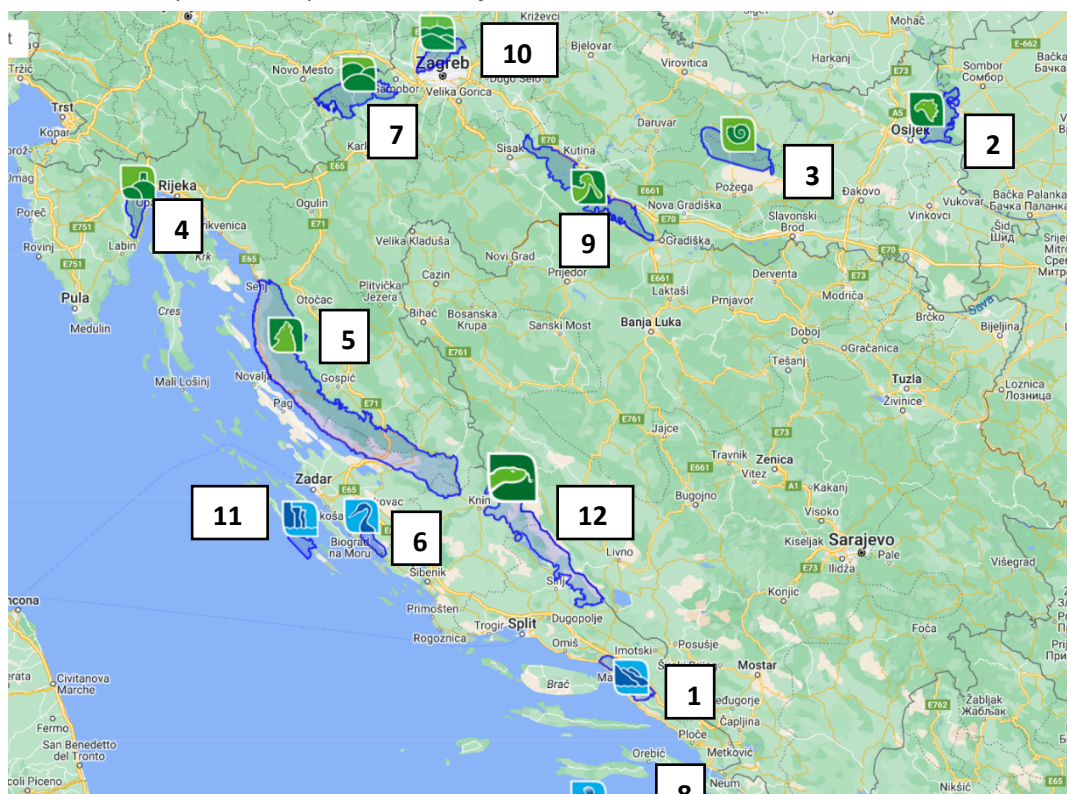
t
Križevci
Mohač
10
Zagreb
Bjelovar
Harkanj
Tržić
Novo Mesto
Dugo Selo
Virovitica
E-662
Samobor
Velika Gorica
E73
Sombor
Сомбор
Bačka
Бачка
Trst
A5
Osijek
7
Daruvar
2
Kopar
Karl
E70
Sisak
Kutina
3
E65
Rijeka
E661
Požega
Đakovo
Bačka Palanka
Бачка Паланка
Poreč
Nova Gradiška
Slavonski Brod
Vinkovci
Vukovar
Opa
4
Ogulin
9
Šid
Шид
Rovinj
Labin
kvenica
E71
Gradiška
Sr
E751
Velika Kladuša
Krk
E65
Novi Grad
Prijedor
E661
E70
Derventa
Modriča
Pula
Cazin
Laktaši
Prnjavor
Otočac
Plitvička Jezera
Sava
Brčko
Bijeljina
Senj
Medulin
Cres
Bihać
Bosanska Krupa
5
Sanski Most
Banja Luka
Doboj
Gračanica
E761
Tešanj
Mali Lošinj
Novalja
Gospić
Tuzla
Živinice
Loznica
Лозница
Pag
E71
E761
Jajce
E73
Travnik
Zenica
E661
Vitez
Zadar
A1
Kakanj
Knin
E65
Bugojno
Visoko
11
12
kоšа
rovac
6
Kiseljak
Sarajevo
Pale
Biograd na Moru
Šibenik
Livno
E73
Ilidža
Višegrad
Konjic
Primošten
cona
Sinj
Rogoznica
Trogir
Split
Dugopolje
Foča
Omiš
Imotski
Posušje
Mostar
Civitanova Marche
1
Brač
Ma
Međugorje
Žabljak
Жабљак
Čapljina
E762
Fermo
Ploče
San Benedetto del Tronto
Orebić
Metković
Neum
8
oli Piceno
Nikšić
E65